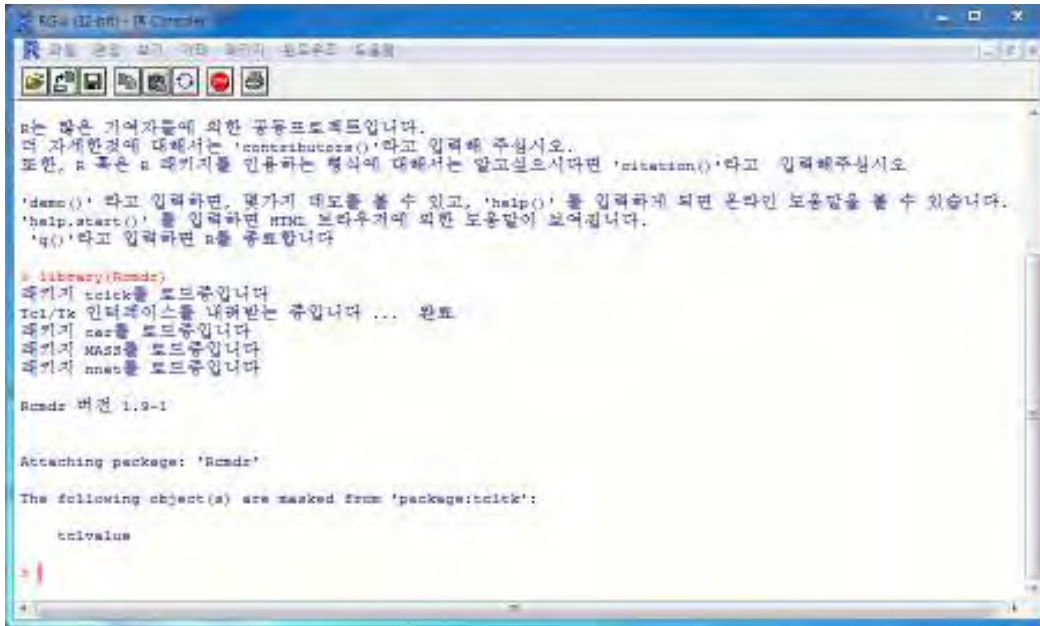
RGui (32-bit) - [R Console]

R 파일 편집 보기 기타 패키지 윈도우즈 도움말

R는 많은 기여자들에 의한 공동프로젝트입니다.
더 자세한것에 대해서는 'contributors()'라고 입력해 주십시오.
또한, R 혹은 R 패키지를 인용하는 형식에 대해서는 알고싶으시다면 'citation()'라고 입력해주십시오

'demo()' 라고 입력하면, 몇가지 데모를 볼 수 있고, 'help()' 를 입력하게 되면 온라인 도움말을 볼 수 있습니다.
'help.start()' 를 입력하면 HTML 브라우저에 의한 도움말이 보여집니다.
'q()'라고 입력하면 R를 종료합니다

> library(Rcmdr)
패키지 tcltk를 로드중입니다
Tcl/Tk 인터페이스를 내려받는 중입니다 ... 완료
패키지 car를 로드중입니다
패키지 MASS를 로드중입니다
패키지 nnet를 로드중입니다

Rcmdr 버전 1.9-1

Attaching package: 'Rcmdr'

The following object(s) are masked from 'package:tcltk':

tclvalue

>